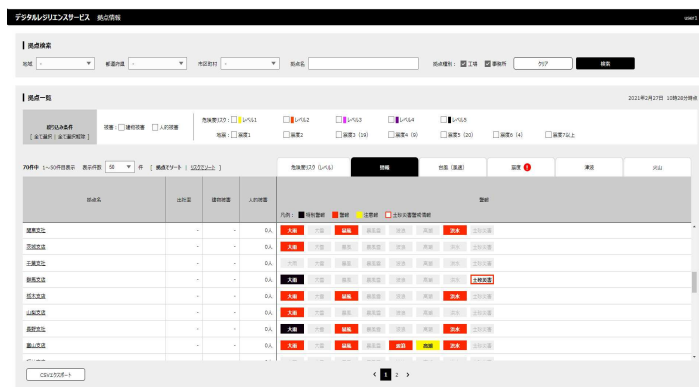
デジタルレジリエンスサービス 拠点情報

user3

拠点検索

地域 - 都道府県 - 市区町村 - 拠点名 拠点種別： 工場 事務所 クリア 検索

拠点一覧

2021年2月27日 10時28分時点

絞り込み条件 [全て選択｜全て選択解除]

被害： 建物被害 人的被害

危険度リスク： レベル1 レベル2 レベル3 レベル4 レベル5

地震： 震度1 震度2 震度3 (19) 震度4 (9) 震度5 (20) 震度6 (4) 震度7以上

70件中 1～50件目表示 表示件数 50 件 [ 拠点でソート | リスクでソート ]

危険度リスク (レベル) 警報 気象 (運道) 震度 1 津波 火山

| 拠点名 | 出社率 | 建物被害 | 人的被害 | 警報 |
|---|---|---|---|---|
| | | | | 凡例： 特別警報 警報 注意報 土砂災害警戒情報 |
| 福岡支社 | - | - | 0人 | 大雨 大雪 暴風 暴風雪 波浪 高潮 洪水 土砂災害 |
| 茨城支店 | - | - | 0人 | 大雨 大雪 暴風 暴風雪 波浪 高潮 洪水 土砂災害 |
| 千葉支社 | - | - | 0人 | 大雨 大雪 暴風 暴風雪 波浪 高潮 洪水 土砂災害 |
| 群馬支店 | - | - | 0人 | 大雨 大雪 暴風 暴風雪 波浪 高潮 洪水 土砂災害 |
| 栃木支店 | - | - | 0人 | 大雨 大雪 暴風 暴風雪 波浪 高潮 洪水 土砂災害 |
| 山梨支店 | - | - | 0人 | 大雨 大雪 暴風 暴風雪 波浪 高潮 洪水 土砂災害 |
| 長野支社 | - | - | 0人 | 大雨 大雪 暴風 暴風雪 波浪 高潮 洪水 土砂災害 |
| 富山支店 | - | - | 0人 | 大雨 大雪 暴風 暴風雪 波浪 高潮 洪水 土砂災害 |

CSVエクスポート

< 1 2 >